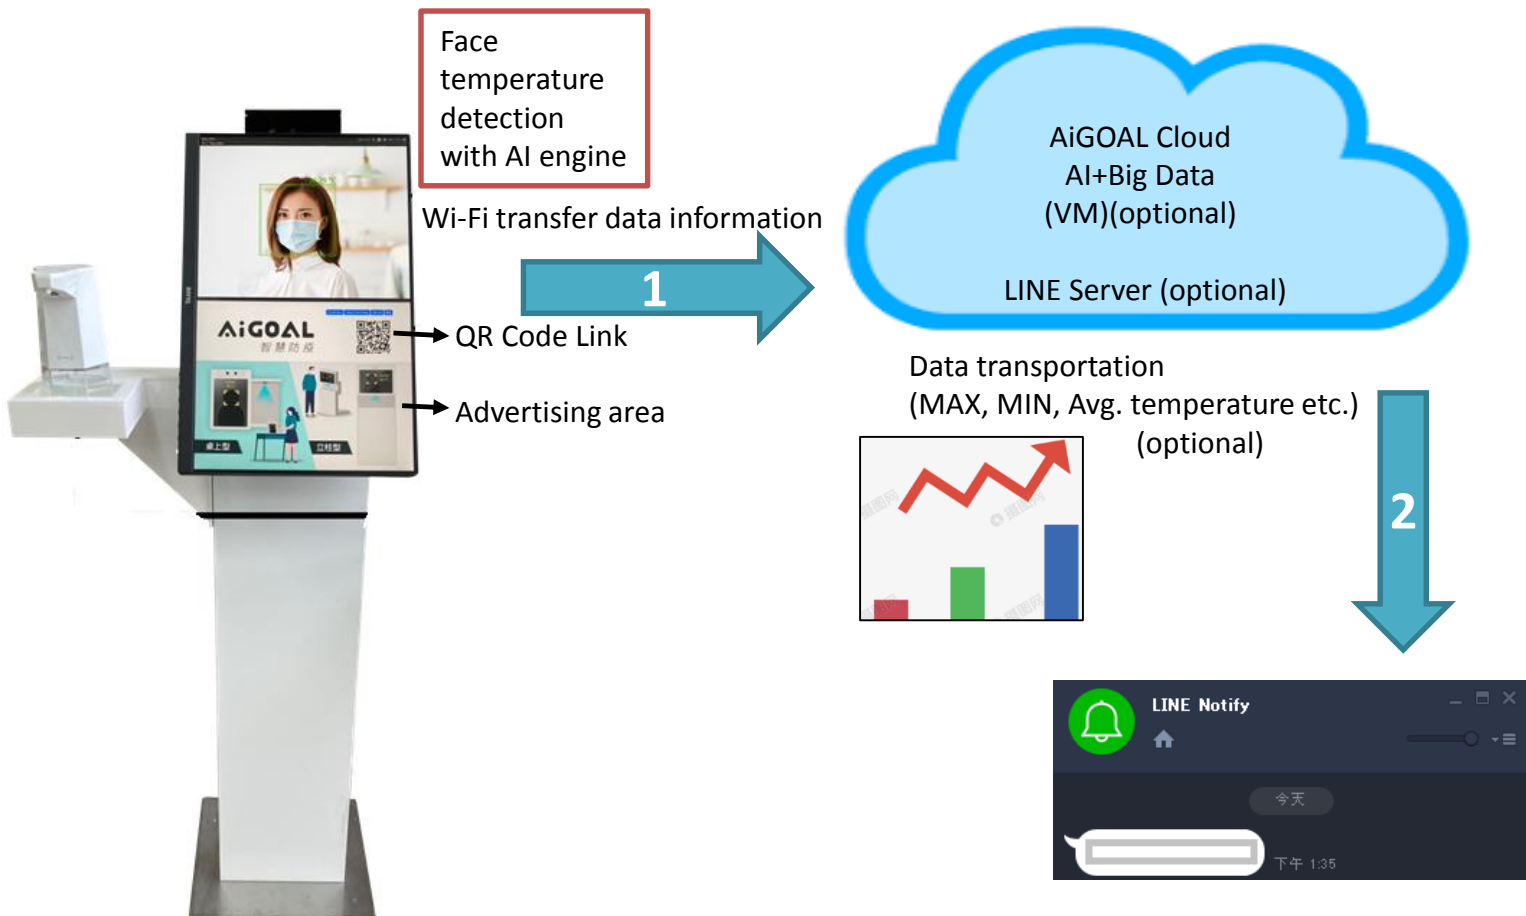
Face temperature detection with AI engine

Wi-Fi transfer data information

1

AiGOAL Cloud
AI+Big Data
(VM)(optional)

LINE Server (optional)

AiGOAL
智慧防疫

QR Code Link

Advertising area

桌上型

立柱型

Data transportation
(MAX, MIN, Avg. temperature etc.)
(optional)

2

LINE Notify

今天

下午 1:35